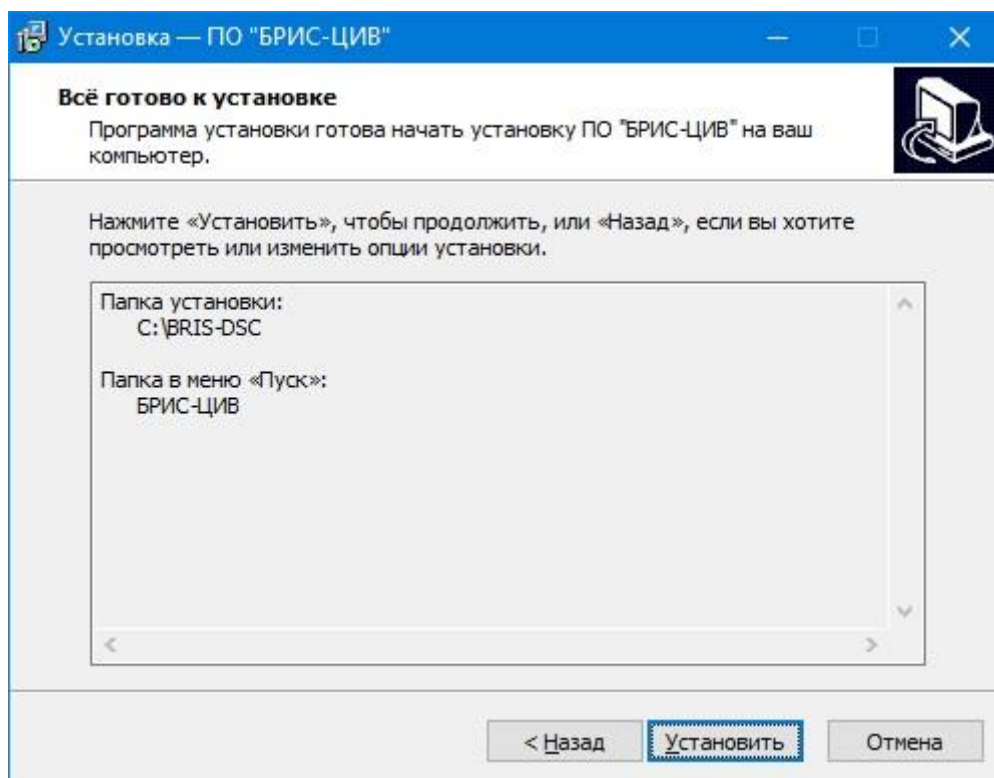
Установка — ПО "БРИС-ЦИВ"

Всё готово к установке
Программа установки готова начать установку ПО "БРИС-ЦИВ" на ваш компьютер.

Нажмите «Установить», чтобы продолжить, или «Назад», если вы хотите просмотреть или изменить опции установки.

Папка установки:
C:\BRIS-DSC

Папка в меню «Пуск»:
БРИС-ЦИВ

< Назад
Установить
Отмена